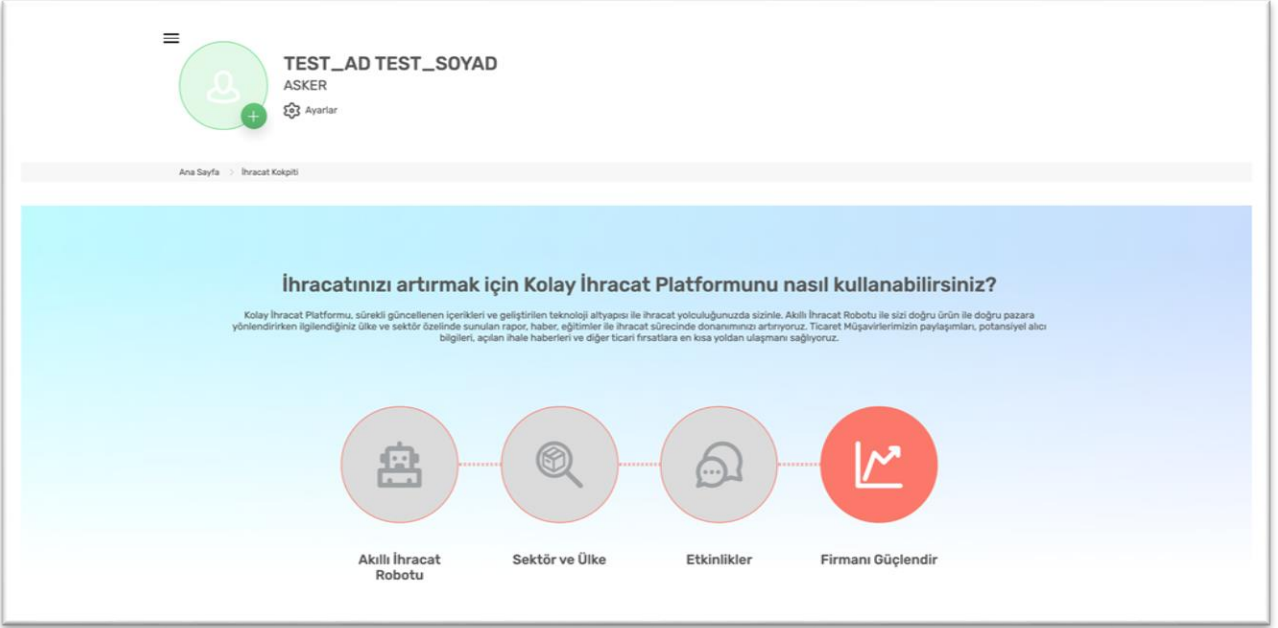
TEST_AD TEST_SOYAD
ASKER
Ayarlar

Ana Sayfa > İhracat Kokpiti

İhracatınızı artırmak için Kolay İhracat Platformunu nasıl kullanabilirsiniz?

Kolay İhracat Platformu, sürekli güncellenen içerikleri ve geliştirilen teknoloji altyapısı ile ihracat yolculuğunuzda sizinle. Akıllı İhracat Robotu ile sizi doğru ürün ile doğru pazara yönlendirirken ilgilendiğiniz ülke ve sektör özelinde sunulan rapor, haber, eğitimler ile ihracat sürecinde donanımınızı artırıyoruz. Ticaret Müşavirlerimizin paylaşımları, potansiyel alıcı bilgileri, açılan ihale haberleri ve diğer ticari fırsatlara en kısa yoldan ulaşmanı sağlıyoruz.

Akıllı İhracat Robotu

Sektör ve Ülke

Etkinlikler

Firmanı Güçlendir